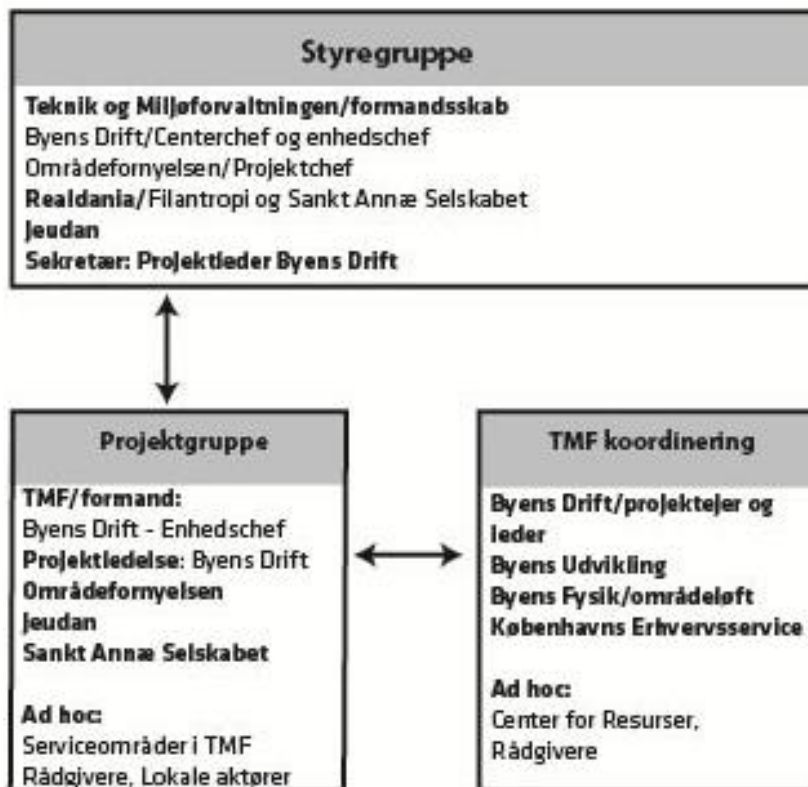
Styregruppe

Teknik og Miljøforvaltningen/formandsskab
Byens Drift/Centerchef og enhedschef
Områdefornyelsen/Projektchef
Realdania/Filantropi og Sankt Annæ Selskabet
Jeudan
Sekretær: Projektleder Byens Drift

Projektgruppe

TMF/formand:
Byens Drift - Enhedschef
Projektledelse: Byens Drift
Områdefornyelsen
Jeudan
Sankt Annæ Selskabet

Ad hoc:
Serviceområder i TMF
Rådgivere, Lokale aktører

TMF koordinering

Byens Drift/projektejer og leder
Byens Udvikling
Byens Fysik/områdeløft
Københavns Erhvervsservice

Ad hoc:
Center for Resurser,
Rådgivere